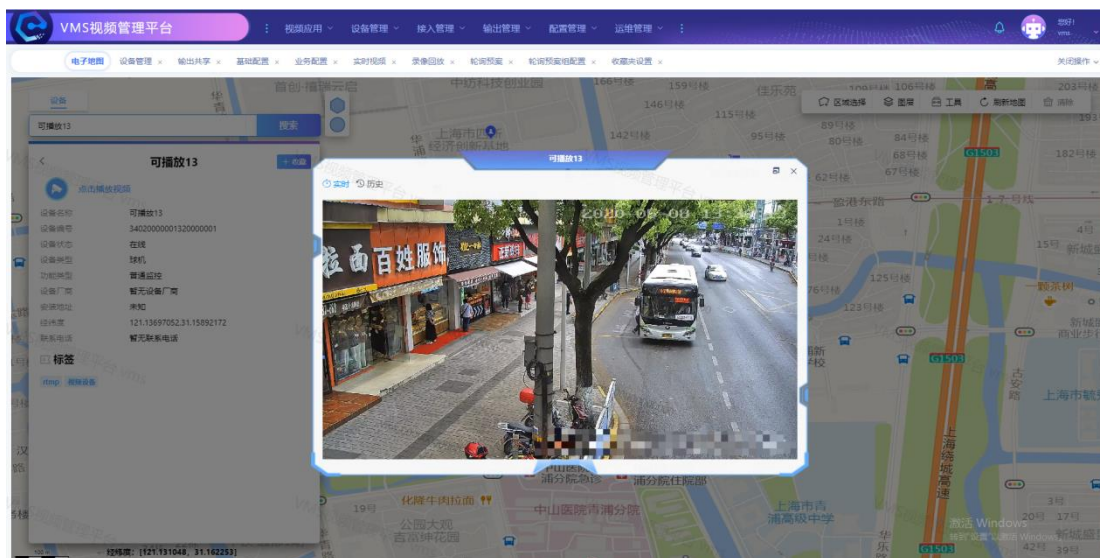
VMS视频管理平台

视频应用 设备管理 接入管理 输出管理 配置管理 运维管理

您好! vms

电子地图 设备管理 × 输出共享 × 基础配置 × 业务配置 × 实时视频 × 录像回放 × 轮询预案 × 轮询预案组配置 × 收藏夹设置 ×

关闭操作

设备

可播放13

搜索

区域选择 图层 工具 刷新地图 清除

可播放13

+ 收藏

点击播放视频

| | |
|---|---|
| 设备名称 | 可播放13 |
| 设备编号 | 34020000001320000001 |
| 设备状态 | 在线 |
| 设备类型 | 球机 |
| 功能类型 | 普通监控 |
| 设备厂商 | 暂无设备厂商 |
| 安装地址 | 未知 |
| 经纬度 | 121.13697052,31.15892172 |
| 联系电话 | 暂无联系电话 |

标签

rtmp 视频设备

可播放13

实时 历史

2020-08-09

百姓服饰

中坊科技创业园

上海市西虹经济创新园

166号楼 159号楼 146号楼 115号楼 142号楼 95号楼 89号楼 80号楼 84号楼 68号楼 67号楼 62号楼 106号楼 203号楼 193 182号楼

佳乐苑

G1503

1号楼 24号楼 125号楼 123号楼 76号楼 4号 15号 3号楼

一鼓茶树

新城 商业步

上海市皖

上海绕城高速

化隆牛肉拉面

公园大观

中山医院青浦分院

浦分院住院部

上海市青浦高级中学

19号

3号 20号 17号 19号

新城嘉

激活 Windows

转到"设置"以激活 Windows。

经纬度: [121.131048, 31.162253]

G1503